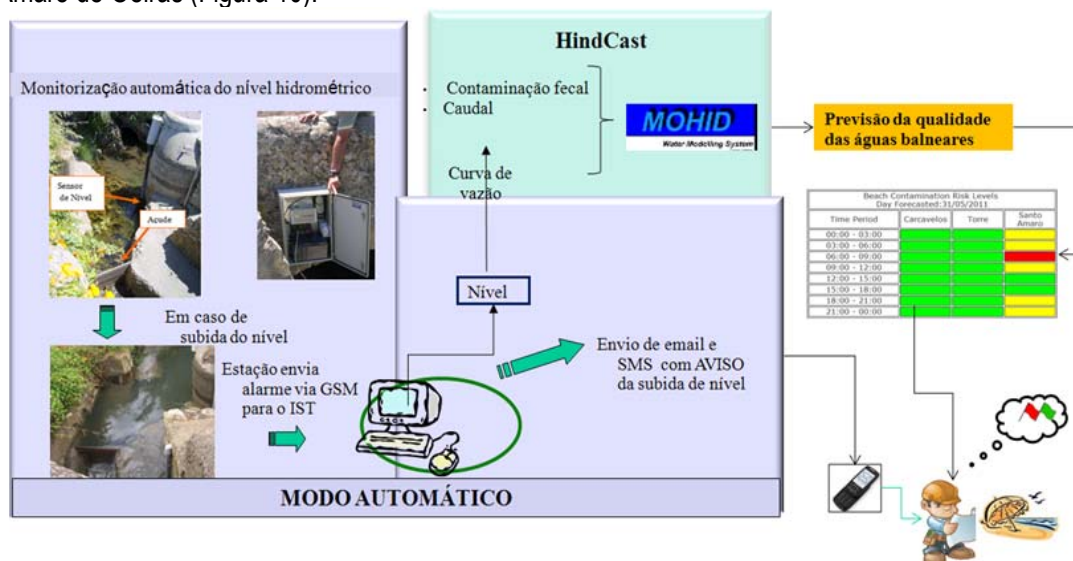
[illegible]

HindCast

Monitorização automática do nível hidrométrico

Contaminação fecal
Caudal

MOHID
Water Modelling System

Previsão da qualidade das águas balneares

Curva de vazão

Sensor de Nível

Açude

Beach Contamination Risk Levels
Day Forecasted:31/05/2011

| Time Period | Carcavelos | Torre | Santo Amaro |
|---|---|---|---|
| 00:00 - 03:00 | | | |
| 03:00 - 06:00 | | | |
| 06:00 - 09:00 | | | |
| 09:00 - 12:00 | | | |
| 12:00 - 15:00 | | | |
| 15:00 - 18:00 | | | |
| 18:00 - 21:00 | | | |
| 21:00 - 00:00 | | | |

Nível

Em caso de subida do nível

Estação envia alarme via GSM para o IST

Envio de email e SMS com AVISO da subida de nível

MODO AUTOMÁTICO